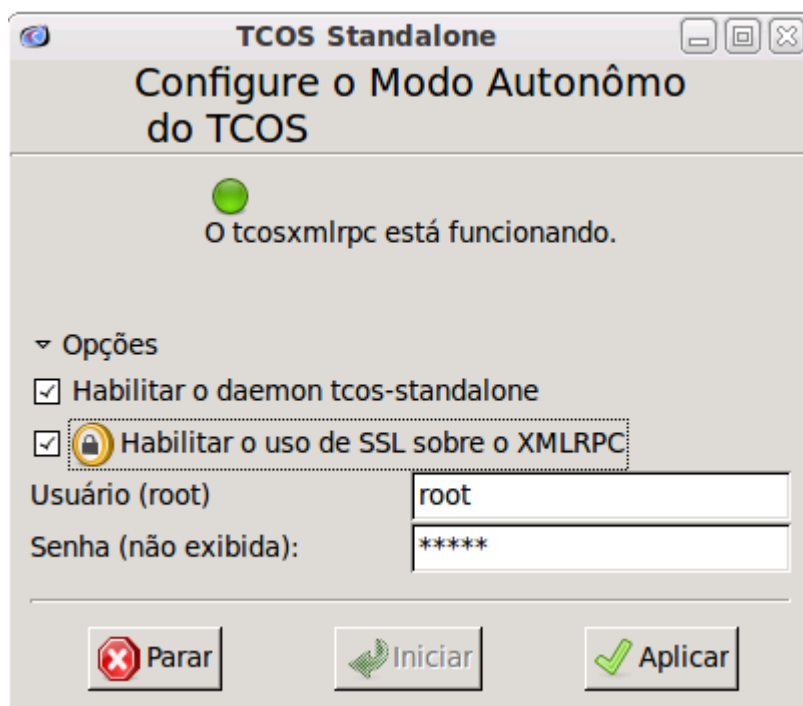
TCOS Standalone

Configure o Modo Autonômo do TCOS

O tcosxmlrpc está funcionando.

Opções

Habilitar o daemon tcos-standalone

Habilitar o uso de SSL sobre o XMLRPC

Usuário (root) root

Senha (não exibida): *****

Parar Iniciar Aplicar